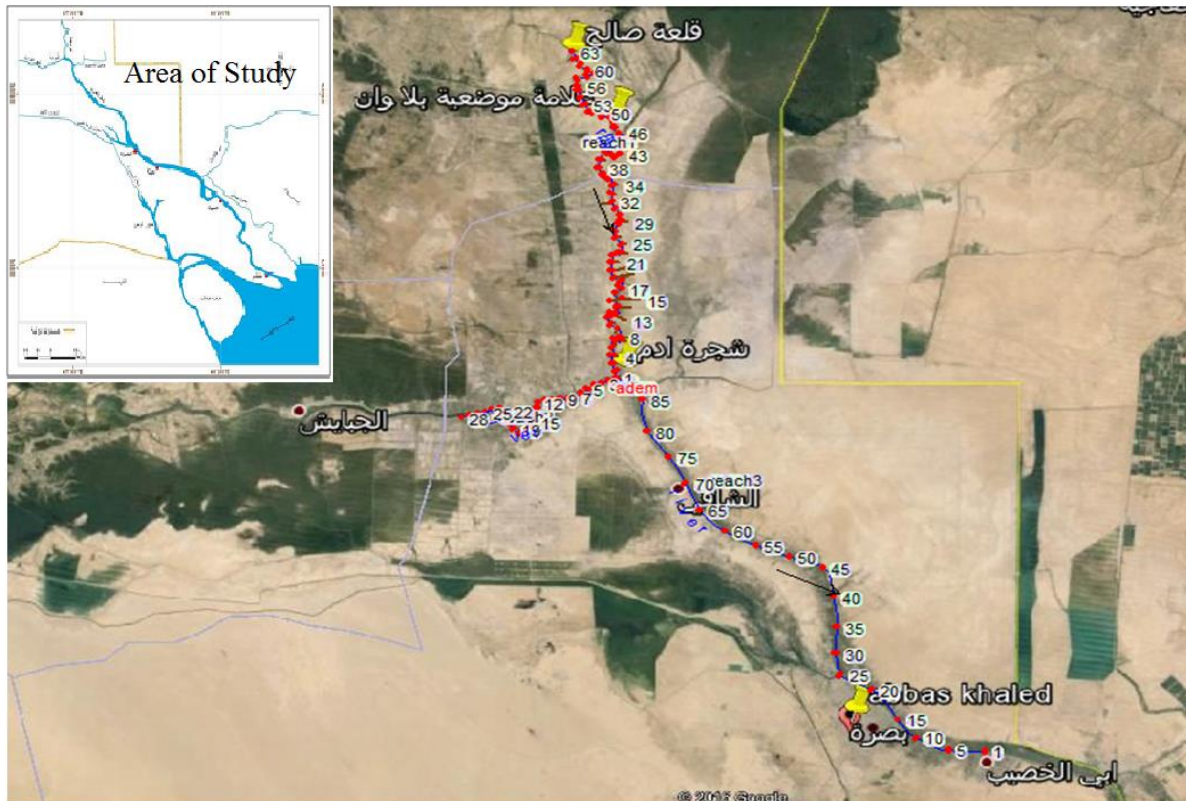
Area of Study

قلعة صالح
63
60
56
53
علامة موضعية بلا وان
50
46
reach1
43
38
34
32
29
25
21
17
15
13
8
شجرة ادم
4
1
adem
5
7
9
12
22
25
28
الجبايش
15
11
85
80
75
70
reach3
الشافي
65
60
55
50
45
40
35
30
25
20
abbas khaled
15
بصرة
10
5
1
ابي الخصيب
© 2015 Google